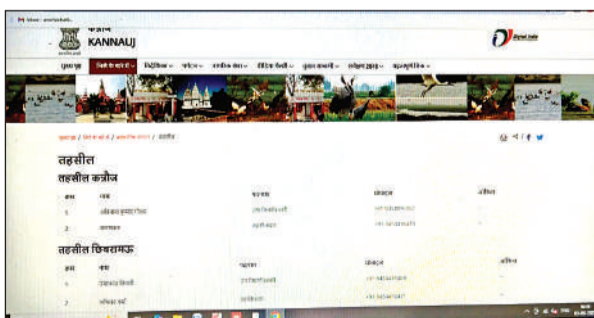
कन्नौज
KANNAUJ

Digital India

मुख्य पृष्ठ

तहसील
तहसील कन्नौज

| क्रम | नाम | पदनाम | संपर्क | ईमेल |
|---|---|---|---|---|
| 1 | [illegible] | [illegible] | +91 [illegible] | |
| 2 | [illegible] | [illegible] | +91 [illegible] | |

तहसील छिबरामऊ

| क्रम | नाम | पदनाम | संपर्क | ईमेल |
|---|---|---|---|---|
| 1 | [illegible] | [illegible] | +91 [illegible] | |
| 2 | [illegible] | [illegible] | +91 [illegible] | |